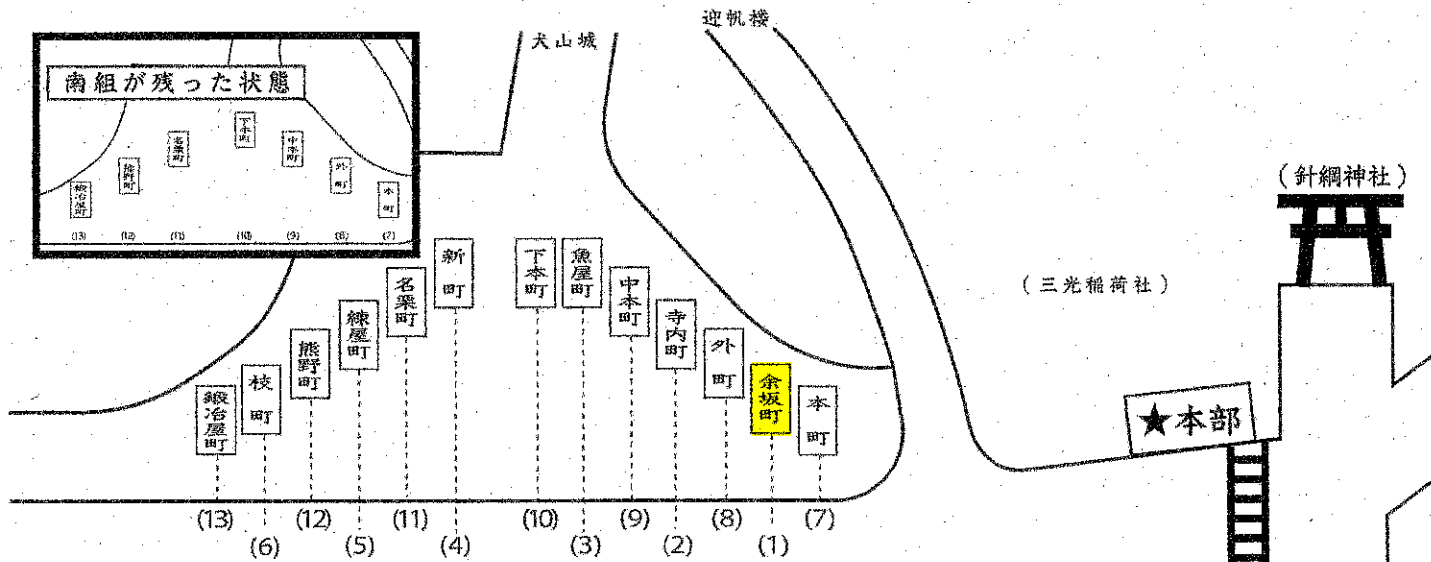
迎帆楼

犬山城

南組が残った状態

鍛冶屋町 (13)
熊野町 (12)
名栗町 (11)
下本町 (10)
中本町 (9)
外町 (8)
本町 (7)

(針綱神社)

(三光稲荷社)

★本部

新町
下本町
魚屋町
名栗町
中本町
寺内町
練屋町
熊野町
外町
枝町
余坂町
本町
鍛冶屋町

(13) (12) (11) (10) (9) (8) (7)
(6) (5) (4) (3) (2) (1)